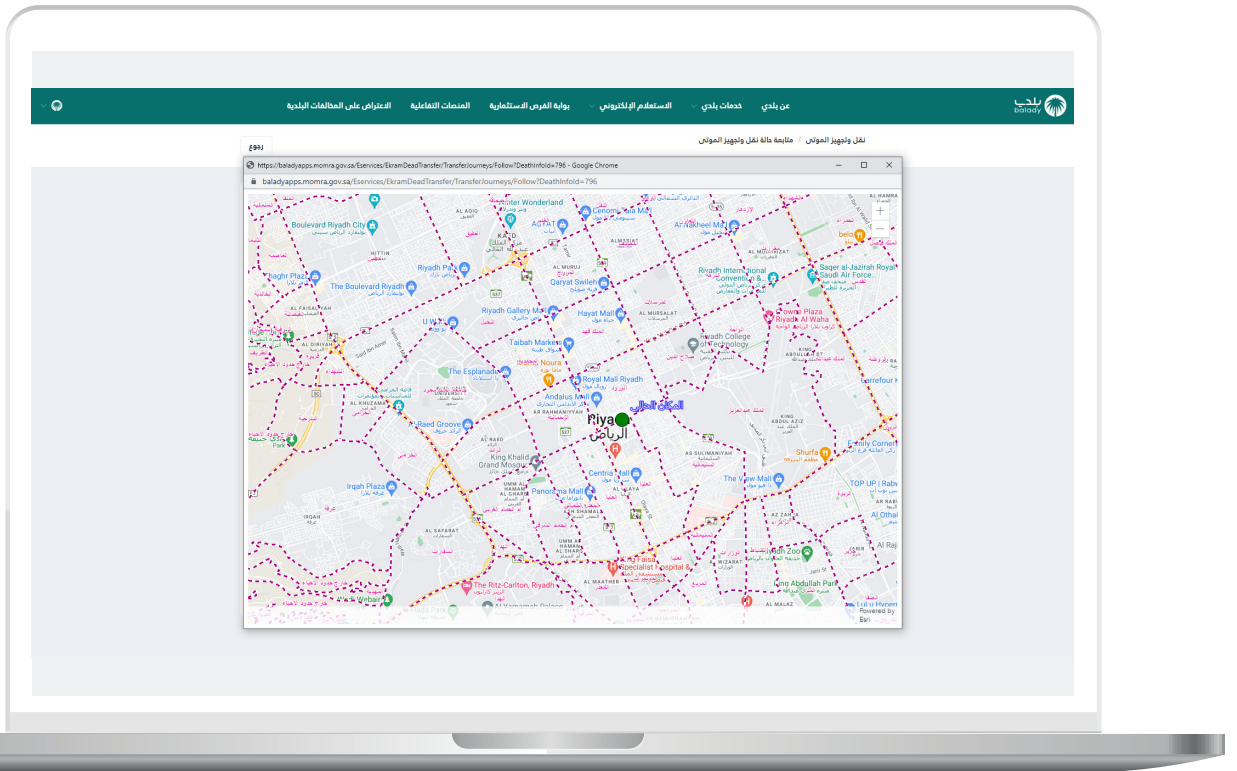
بلدي
balady

عن بلدي
خدمات بلدي
الاستعلام الإلكتروني
بوابة الفرص الاستثمارية
المنصات التفاعلية
الاعتراض على المخالفات البلدية

نقل وتجهيز الموتى / متابعة حالة نقل وتجهيز الموتى

رجوع

https://baladyapps.momra.gov.sa/Eservices/EkramDeadTransfer/TransferJourneys/Follow?DeathInfoId=796 - Google Chrome

baladyapps.momra.gov.sa/Eservices/EkramDeadTransfer/TransferJourneys/Follow?DeathInfoId=796

Winter Wonderland
Cenomi Nakheel Mall
Al Nakheel Mall
Boulevard Riyadh City
Riyadh Park
Riyadh International Convention &
Sager al-Jazirah Royal Saudi Air Force
The Boulevard Riyadh
Qaryat Swileh
Riyadh Gallery Mall
Hayat Mall
Panorama Plaza Riyadh Al Waha
Riyadh College of Technology
Taibah Market
The Esplanade
Royal Mall Riyadh
Andalus Mall
Al Raed Groove
Riyadh
الرياض
المكان الحالي
King Khalid Grand Mosque
Centria Mall
Panorama Mall
The View Mall
Shurfa
Family Corner
Irqah Plaza
TOP UP | Rabwa
King Faisal Specialist Hospital &
The Ritz-Carlton, Riyadh
King Abdullah Park
Lulu Hyper
Carrefour
AL MURUJ
AL MURSALAT
AL MUGHARZAT
HITTIN
AL FAISALIYAH
AL KHUZAMA
AR RAHMANIYYAH
AR RAED
AS SULIMANIYAH
KING ABDUL AZIZ
UMM AL HAMAM
AL SAFARAT
AL MATHER
AL MALAZ
AZ ZAHRA
Powered by Esri